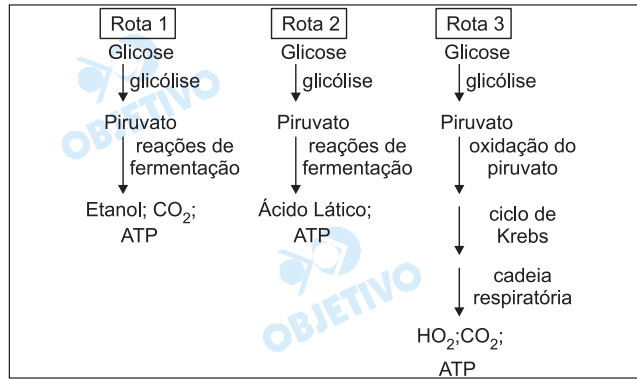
Rota 1
Glicose
glicólise
Piruvato
reações de fermentação
Etanol; $CO_2$; ATP

Rota 2
Glicose
glicólise
Piruvato
reações de fermentação
Ácido Lático; ATP

Rota 3
Glicose
glicólise
Piruvato
oxidação do piruvato
ciclo de Krebs
cadeia respiratória
$HO_2$;$CO_2$; ATP

OBJETIVO
OBJETIVO